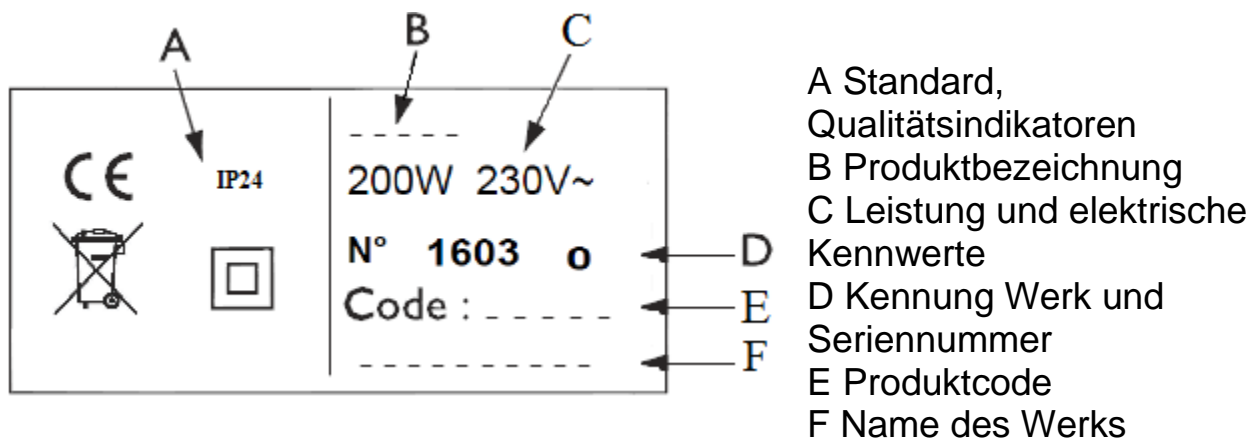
A B C

CE IP24

-----

200W 230V~

N° 1603 o

Code : _____

---------

D

E

F

A Standard, Qualitätsindikatoren
B Produktbezeichnung
C Leistung und elektrische Kennwerte
D Kennung Werk und Seriennummer
E Produktcode
F Name des Werks